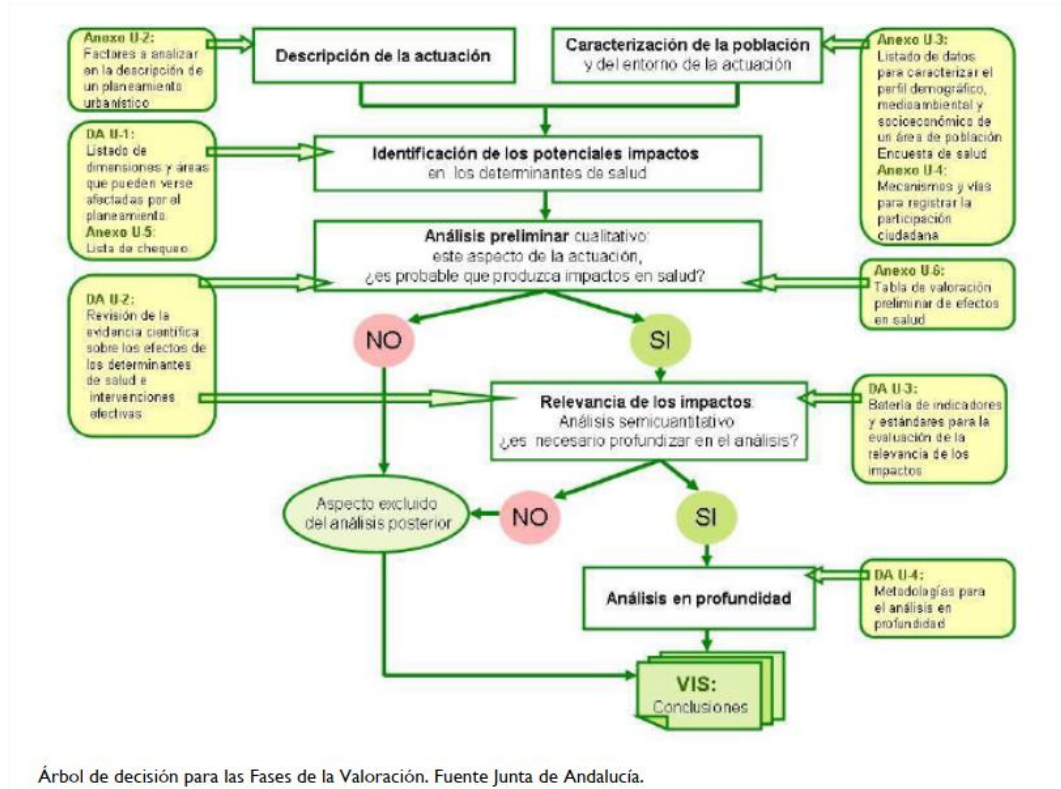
Anexo U-2:
Factores a analizar en la descripción de un planeamiento urbanístico

Descripción de la actuación

Caracterización de la población y del entorno de la actuación

Anexo U-3:
Listado de datos para caracterizar el perfil demográfico, medioambiental y socioeconómico de un área de población
Encuesta de salud
Anexo U-4:
Mecanismos y vías para registrar la participación ciudadana

DA U-1:
Listado de dimensiones y áreas que pueden verse afectadas por el planeamiento.
Anexo U-5:
Lista de chequeo.

Identificación de los potenciales impactos en los determinantes de salud

Análisis preliminar cualitativo:
este aspecto de la actuación,
¿es probable que produzca impactos en salud?

Anexo U-6:
Tabla de valoración preliminar de efectos en salud

DA U-2:
Revisión de la evidencia científica sobre los efectos de los determinantes de salud e intervenciones efectivas

NO

SI

Relevancia de los impactos:
Análisis semicuantitativo
¿es necesario profundizar en el análisis?

DA U-3:
Batería de indicadores y estándares para la evaluación de la relevancia de los impactos

Aspecto excluido del análisis posterior

NO

SI

Análisis en profundidad

DA U-4:
Metodologías para el análisis en profundidad

VIS:
Conclusiones

Árbol de decisión para las Fases de la Valoración. Fuente Junta de Andalucía.